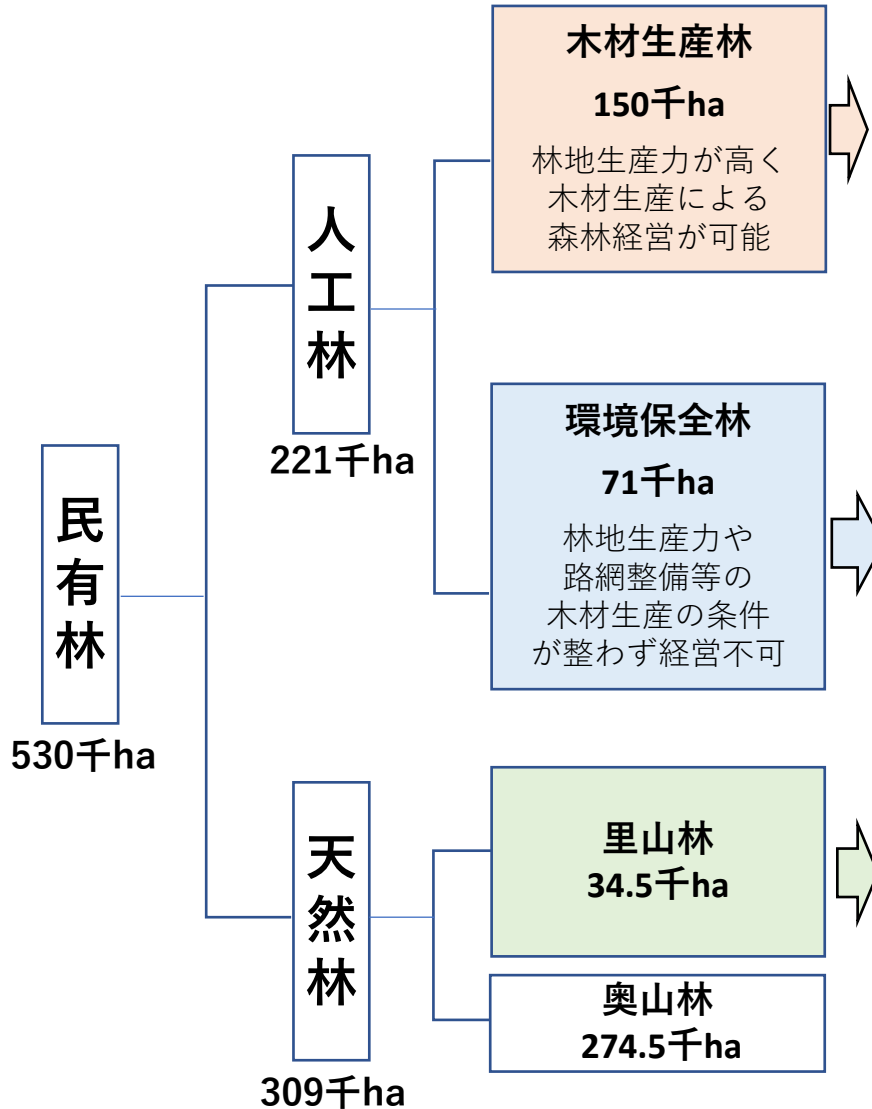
民有林
530千ha

人工林
221千ha

木材生産林
150千ha
林地生産力が高く木材生産による森林経営が可能

環境保全林
71千ha
林地生産力や路網整備等の木材生産の条件が整わず経営不可

天然林
309千ha

里山林
34.5千ha

奥山林
274.5千ha